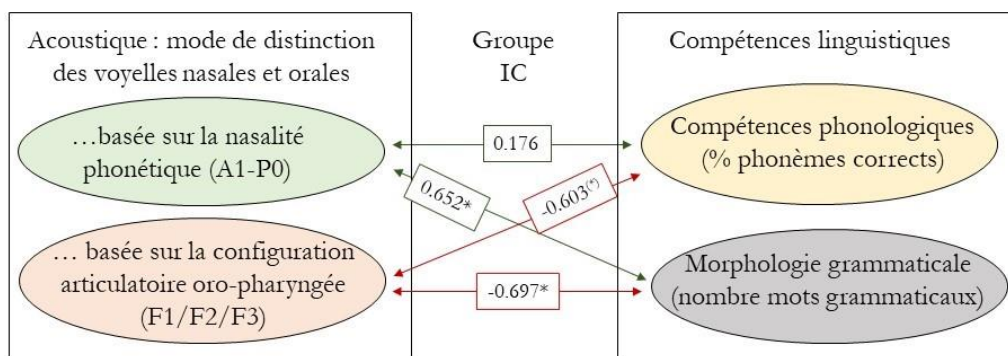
Acoustique : mode de distinction des voyelles nasales et orales

Groupe IC

Compétences linguistiques

…basée sur la nasalité phonétique (A1-P0)

0.176

Compétences phonologiques (% phonèmes corrects)

0.652*

-0.603$^{(*)}$

… basée sur la configuration articulatoire oro-pharyngée (F1/F2/F3)

-0.697*

Morphologie grammaticale (nombre mots grammaticaux)